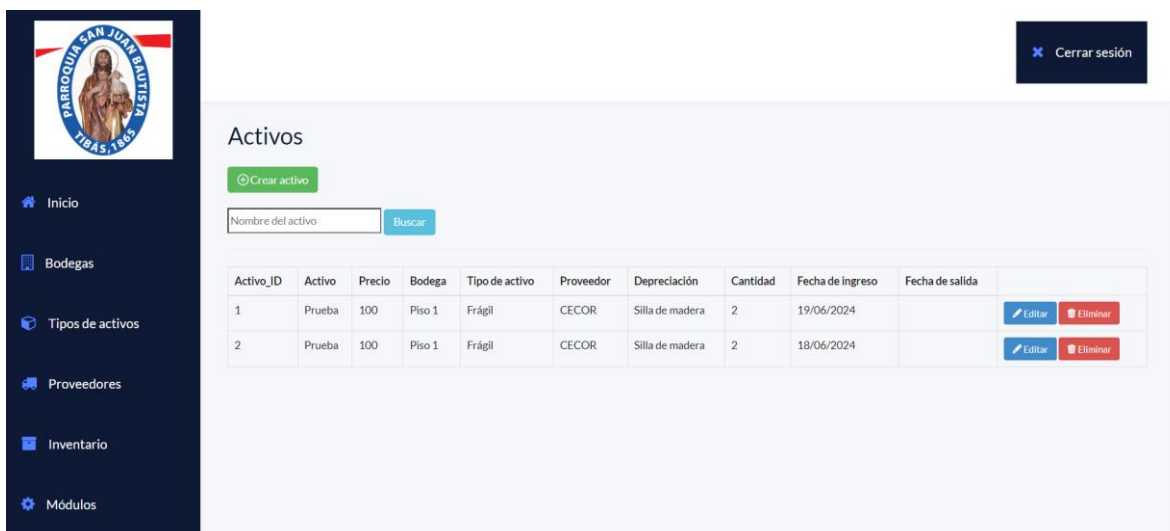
PARROQUIA SAN JUAN BAUTISTA
TIBÁS, 1865

Cerrar sesión

Inicio

Bodegas

Tipos de activos

Proveedores

Inventario

Módulos

Activos

Crear activo

Nombre del activo

Buscar

| Activo_ID | Activo | Precio | Bodega | Tipo de activo | Proveedor | Depreciación | Cantidad | Fecha de ingreso | Fecha de salida | |
|---|---|---|---|---|---|---|---|---|---|---|
| 1 | Prueba | 100 | Piso 1 | Frágil | CECOR | Silla de madera | 2 | 19/06/2024 | | Editar Eliminar |
| 2 | Prueba | 100 | Piso 1 | Frágil | CECOR | Silla de madera | 2 | 18/06/2024 | | Editar Eliminar |